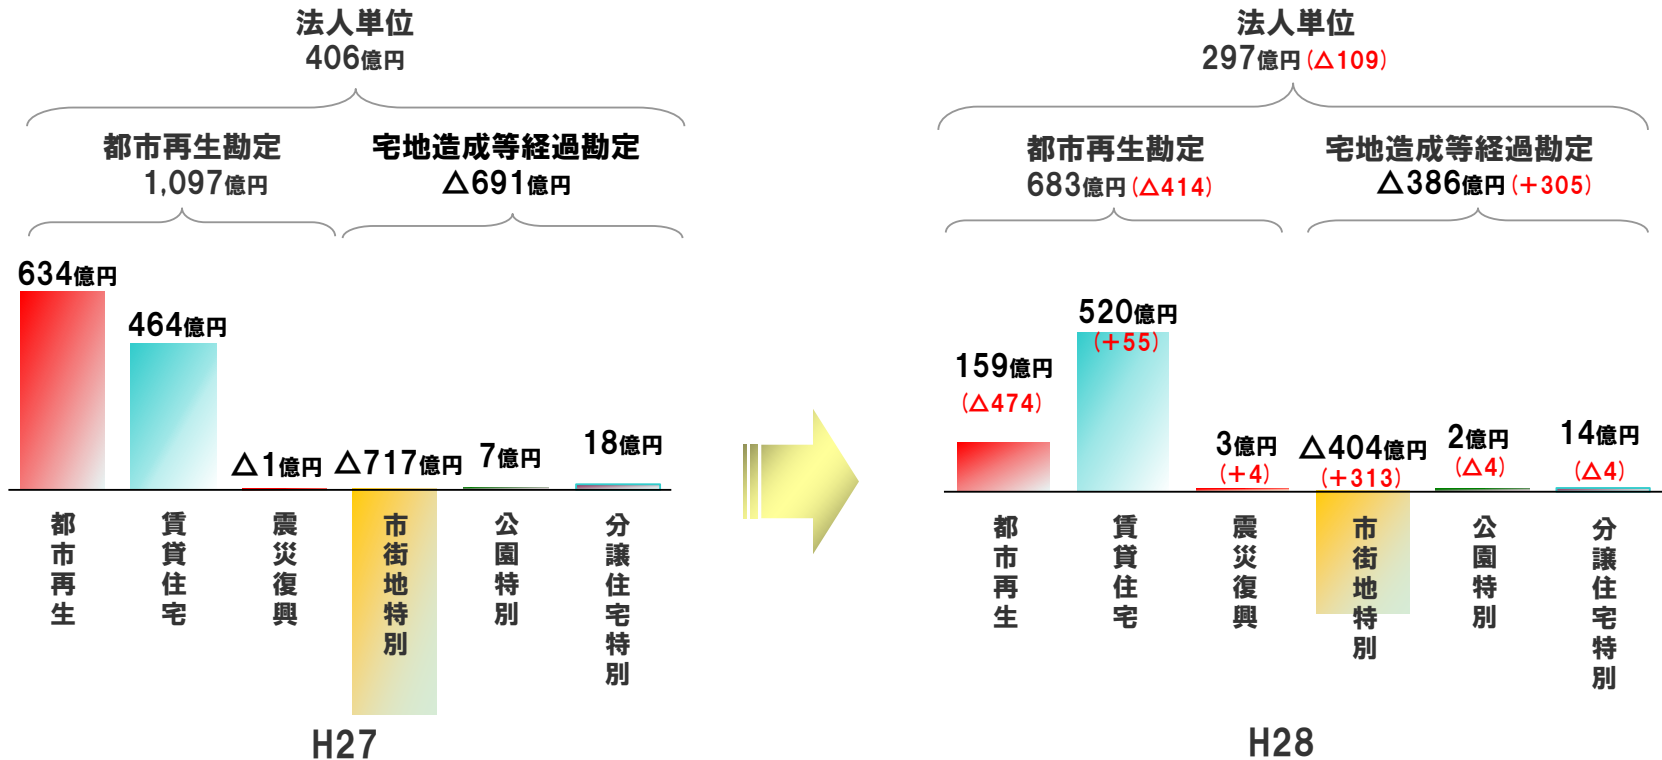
法人単位
406億円

都市再生勘定
1,097億円

宅地造成等経過勘定
△691億円

634億円
464億円
△1億円
△717億円
7億円
18億円

都市再生
賃貸住宅
震災復興
市街地特別
公園特別
分譲住宅特別

H27

法人単位
297億円（△109）

都市再生勘定
683億円（△414）

宅地造成等経過勘定
△386億円（+305）

159億円
（△474）
520億円
（+55）
3億円
（+4）
△404億円
（+313）
2億円
（△4）
14億円
（△4）

都市再生
賃貸住宅
震災復興
市街地特別
公園特別
分譲住宅特別

H28